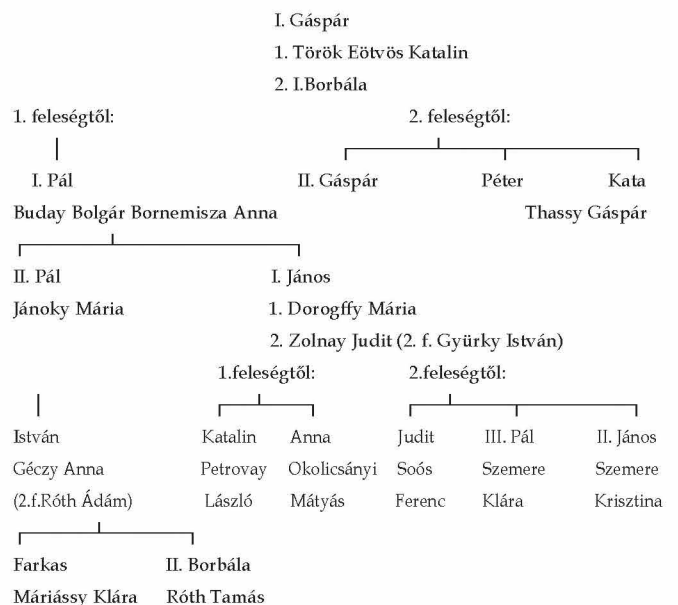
I. Gáspár
1. Török Eötvös Katalin
2. I.Borbála

1. feleségtől:

I. Pál
Buday Bolgár Bornemisza Anna

II. Pál
Jánoky Mária

István
Géczy Anna
(2.f.Róth Ádám)

Farkas
Máriássy Klára

II. Borbála
Róth Tamás

I. János
1. Dorogffy Mária
2. Zolnay Judit (2. f. Gyürky István)

1.feleségtől:

Katalin
Petrovay
László

Anna
Okolicsányi
Mátyás

2.feleségtől:

Judit
Soós
Ferenc

III. Pál
Szemere
Klára

II. János
Szemere
Krisztina

2. feleségtől:

II. Gáspár

Péter

Kata
Thassy Gáspár